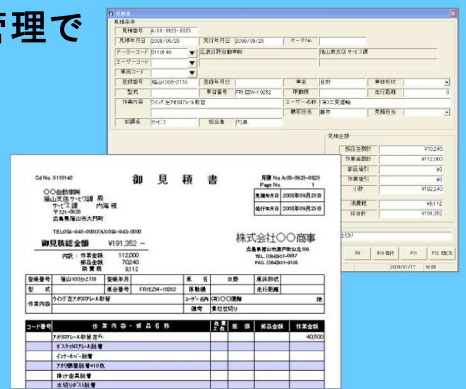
管理で

見積書

見積条件

見積番号 A-08-0923-0023

見積年月日 2008/09/23 発行年月日 2008/09/23 ポータル

データコード 5110140 江差日野自動車株 福山東支店 サービス課

エーザーコード

車両コード

登録番号 福山100か2776 登録年月日 車名 日野 車種形式

型式 車台番号 FR1EZW-10252 原動機 走行距離

作業内容 ウインド 全アポサイドレール取替 ユーザー名称 株 〇〇運輸

顧客担当 簿外 見積担当

部署名 サービス 担当者 内藤

見積金額

部品金額計 ¥70,240

作業金額計 ¥112,000

値引 ¥0

値引 ¥0

小計 ¥182,240

消費税 ¥9,112

総合計 ¥191,352

F9 F10 実行 F11 F12 閉じる

2009/01/17 16:09

Cd No. 5110140

御 見 積 書

見積 No. A-08-0923-0023
Page No. 1

見積年月日 2008年09月23日

発行年月日 2008年09月23日

〇〇自動車株
福山支店 サービス課 殿
サービス課 内藤 様
〒721-0925
広島県福山市大門町

TEL.084-945-0000 FAX.084-945-0000

株式会社〇〇商事

広島県福山市東深津町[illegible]
TEL 084(941)-0987
FAX 084(941)-9135

御見積総金額 ¥191,352 —

内訳 作業金額 112,000
部品金額 70240
消費税 9112

| 登録番号 | 福山100か2776 | 車名 | 日野 | 車両形式 | |
|---|---|---|---|---|---|
| 型式 | | 車台番号 | FR1EZW-10252 | 原動機 | 走行距離 |
| 作業内容 | ウインド 全アポサイドレール取替 | ユーザー名称 | (株)〇〇運輸 | | 様 |
| | | 備考 | 車輌整備分 | | |

| コード番号 | 作業内容・部品名称 | 数量 | 単価 | 部品金額 | 作業金額 |
|---|---|---|---|---|---|
| | アポサイドレール取替 左 | | | | 40,500 |
| | ボスキャリアレール取替 | | | | |
| | インナーカバー脱着 | | | | |
| | アポリ脱着取替 *10枚 | | | | |
| | 操作金具脱着 | | | | |
| | 水切りゴム脱着 | | | | |